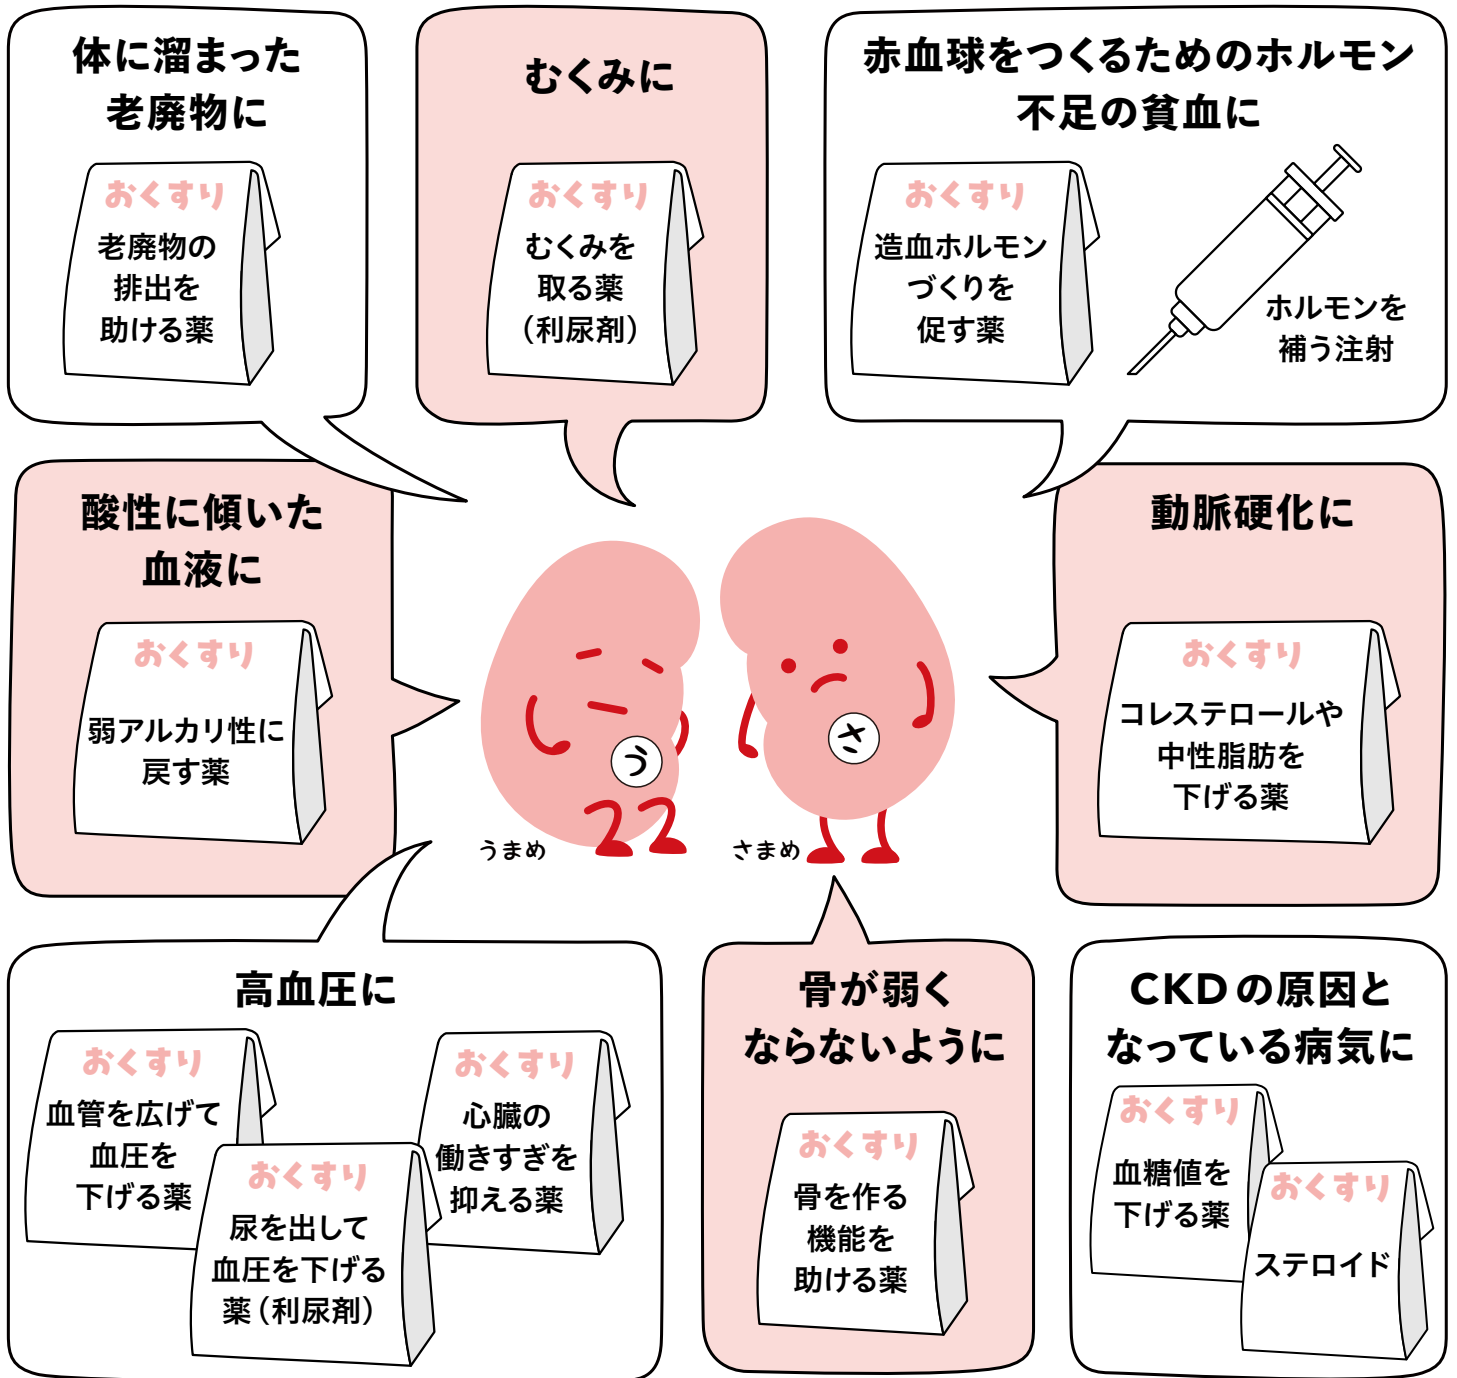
体に溜まった老廃物に

おくすり
老廃物の排出を助ける薬

むくみに

おくすり
むくみを取る薬（利尿剤）

赤血球をつくるためのホルモン不足の貧血に

おくすり
造血ホルモンづくりを促す薬

ホルモンを補う注射

酸性に傾いた血液に

おくすり
弱アルカリ性に戻す薬

う

さ

うまめ

さまめ

動脈硬化に

おくすり
コレステロールや中性脂肪を下げる薬

高血圧に

おくすり
血管を広げて血圧を下げる薬

おくすり
心臓の働きすぎを抑える薬

おくすり
尿を出して血圧を下げる薬（利尿剤）

骨が弱くならないように

おくすり
骨を作る機能を助ける薬

CKDの原因となっている病気に

おくすり
血糖値を下げる薬

おくすり
ステロイド